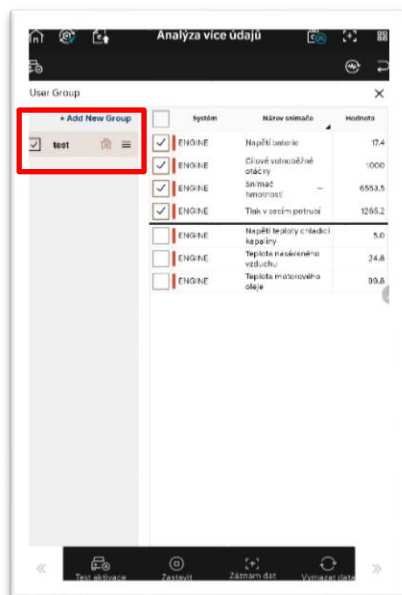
Analýza více údajů

User Group

+ Add New Group

test

| | Systém | Název snímače | Hodnota |
|---|---|---|---|
| ☑ | ENGINE | Napětí baterie | 17.4 |
| ☑ | ENGINE | Cílové volnoběžné otáčky | 1000 |
| ☑ | ENGINE | Snímač hmotnosti | 6553.5 |
| ☑ | ENGINE | Tlak v sacím potrubí | 1265.2 |
| ☐ | ENGINE | Napětí teploty chladicí kapaliny | 5.0 |
| ☐ | ENGINE | Teplota nasávaného vzduchu | 24.8 |
| ☐ | ENGINE | Teplota motorového oleje | 99.8 |

Test aktivace
Zastavit
Záznam dat
Vymazat data